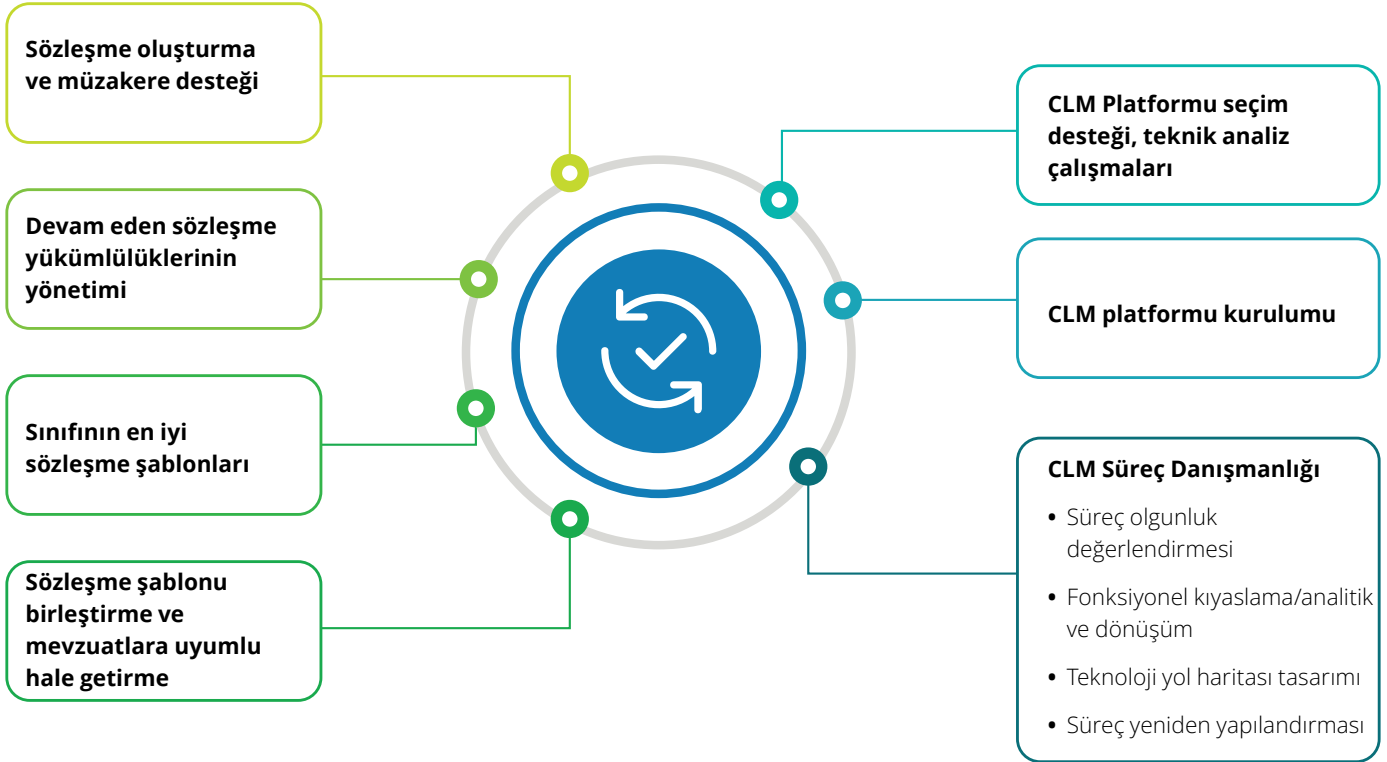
Sözleşme oluşturma ve müzakere desteği

Devam eden sözleşme yükümlülüklerinin yönetimi

Sınıfının en iyi sözleşme şablonları

Sözleşme şablonu birleştirme ve mevzuatlara uyumlu hale getirme

CLM Platformu seçim desteği, teknik analiz çalışmaları

CLM platformu kurulumu

CLM Süreç Danışmanlığı

• Süreç olgunluk değerlendirmesi
• Fonksiyonel kıyaslama/analitik ve dönüşüm
• Teknoloji yol haritası tasarımı
• Süreç yeniden yapılandırması